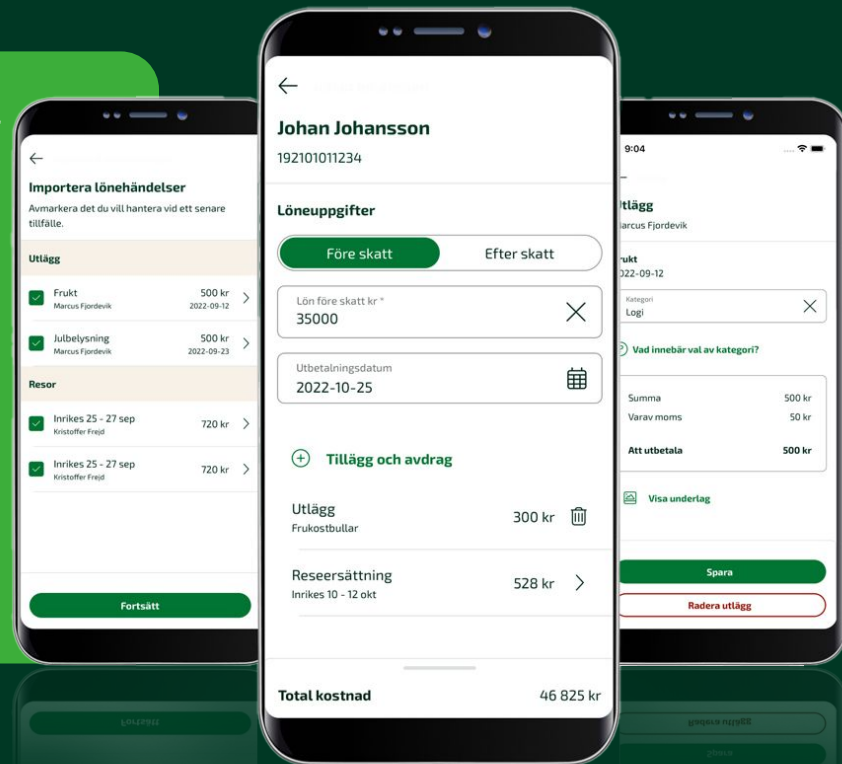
Importera lönehändelser

Avmarkera det du vill hantera vid ett senare tillfälle.

Utlägg

Frukt
Marcus Fjordevik
500 kr
2022-09-12

Julbelysning
Marcus Fjordevik
500 kr
2022-09-23

Resor

Inrikes 25 - 27 sep
Kristoffer Frejd
720 kr

Inrikes 25 - 27 sep
Kristoffer Frejd
720 kr

Fortsätt

Johan Johansson

192101011234

Löneuppgifter

Före skatt | Efter skatt

Lön före skatt kr *
35000

Utbetalningsdatum
2022-10-25

Tillägg och avdrag

Utlägg
Frukostbullar
300 kr

Reseersättning
Inrikes 10 - 12 okt
528 kr

Total kostnad
46 825 kr

9:04

Utlägg
Marcus Fjordevik

Frukt
2022-09-12

Kategori
Logi

Vad innebär val av kategori?

Summa
500 kr
Varav moms
50 kr
Att utbetala
500 kr

Visa underlag

Spara

Radera utlägg